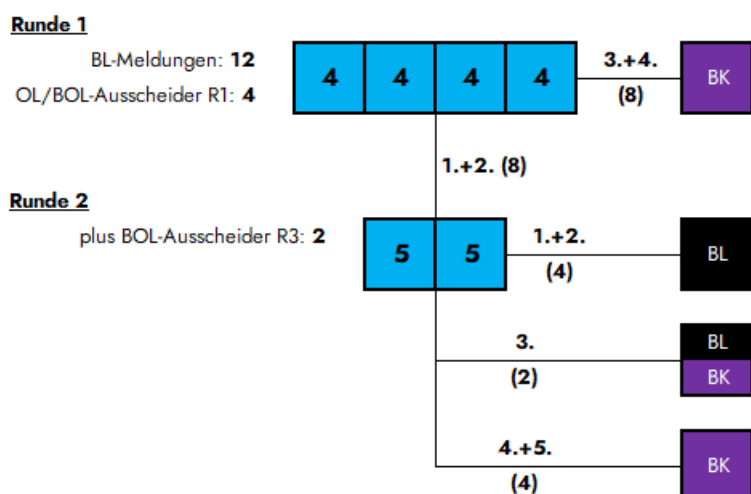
Runde 1

BL-Meldungen: **12**

OL/BOL-Ausscheider R1: **4**

| 4 | 4 | 4 | 4 |
|---|---|---|---|

3.+4.
(8)

BK

1.+2. (8)

Runde 2

plus BOL-Ausscheider R3: **2**

| 5 | 5 |
|---|---|

1.+2.
(4)

BL

3.
(2)

BL
BK

4.+5.
(4)

BK